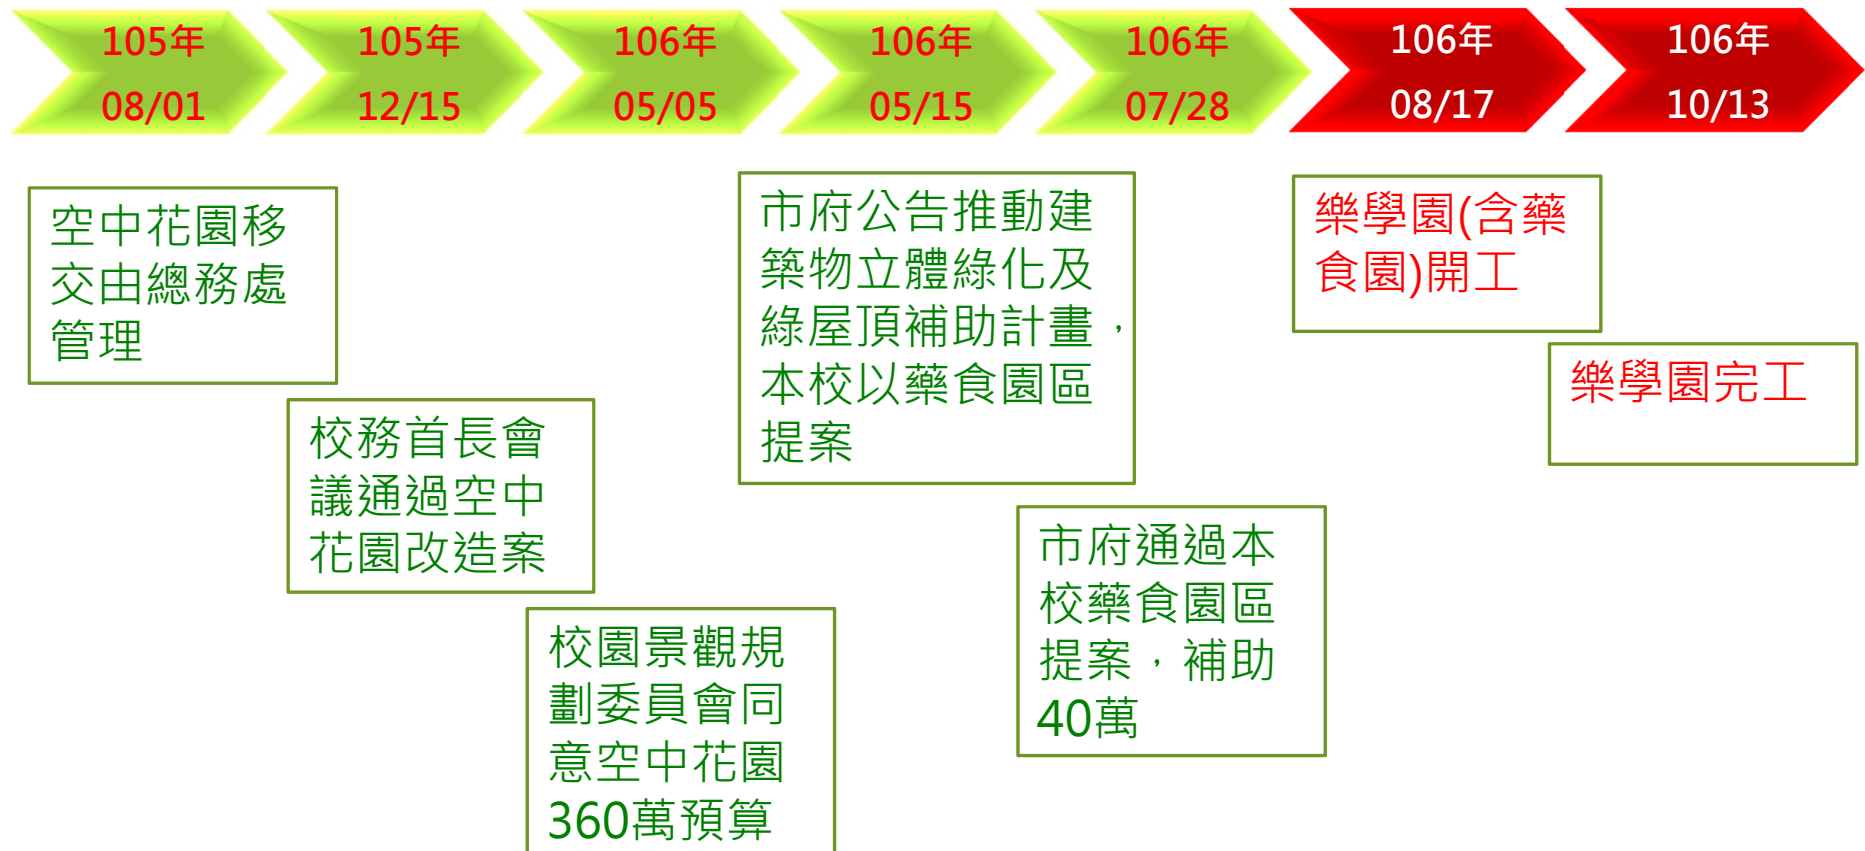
105年
08/01

105年
12/15

106年
05/05

106年
05/15

106年
07/28

106年
08/17

106年
10/13

空中花園移交由總務處管理

校務首長會議通過空中花園改造案

校園景觀規劃委員會同意空中花園360萬預算

市府公告推動建築物立體綠化及綠屋頂補助計畫，本校以藥食園區提案

市府通過本校藥食園區提案，補助40萬

樂學園(含藥食園)開工

樂學園完工